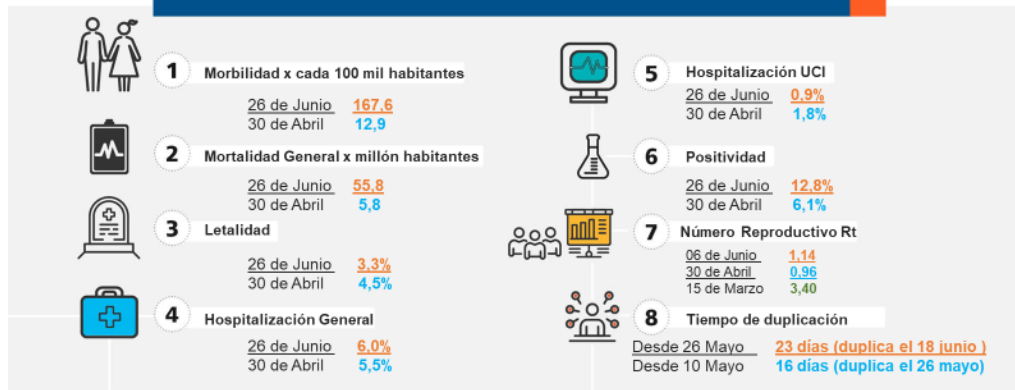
1 Morbilidad x cada 100 mil habitantes

26 de Junio 167,6
30 de Abril 12,9

2 Mortalidad General x millón habitantes

26 de Junio 55,8
30 de Abril 5,8

3 Letalidad

26 de Junio 3,3%
30 de Abril 4,5%

4 Hospitalización General

26 de Junio 6,0%
30 de Abril 5,5%

5 Hospitalización UCI

26 de Junio 0,9%
30 de Abril 1,8%

6 Positividad

26 de Junio 12,8%
30 de Abril 6,1%

7 Número Reproductivo Rt

06 de Junio 1,14
30 de Abril 0,96
15 de Marzo 3,40

8 Tiempo de duplicación

Desde 26 Mayo 23 días (duplica el 18 junio )
Desde 10 Mayo 16 días (duplica el 26 mayo)